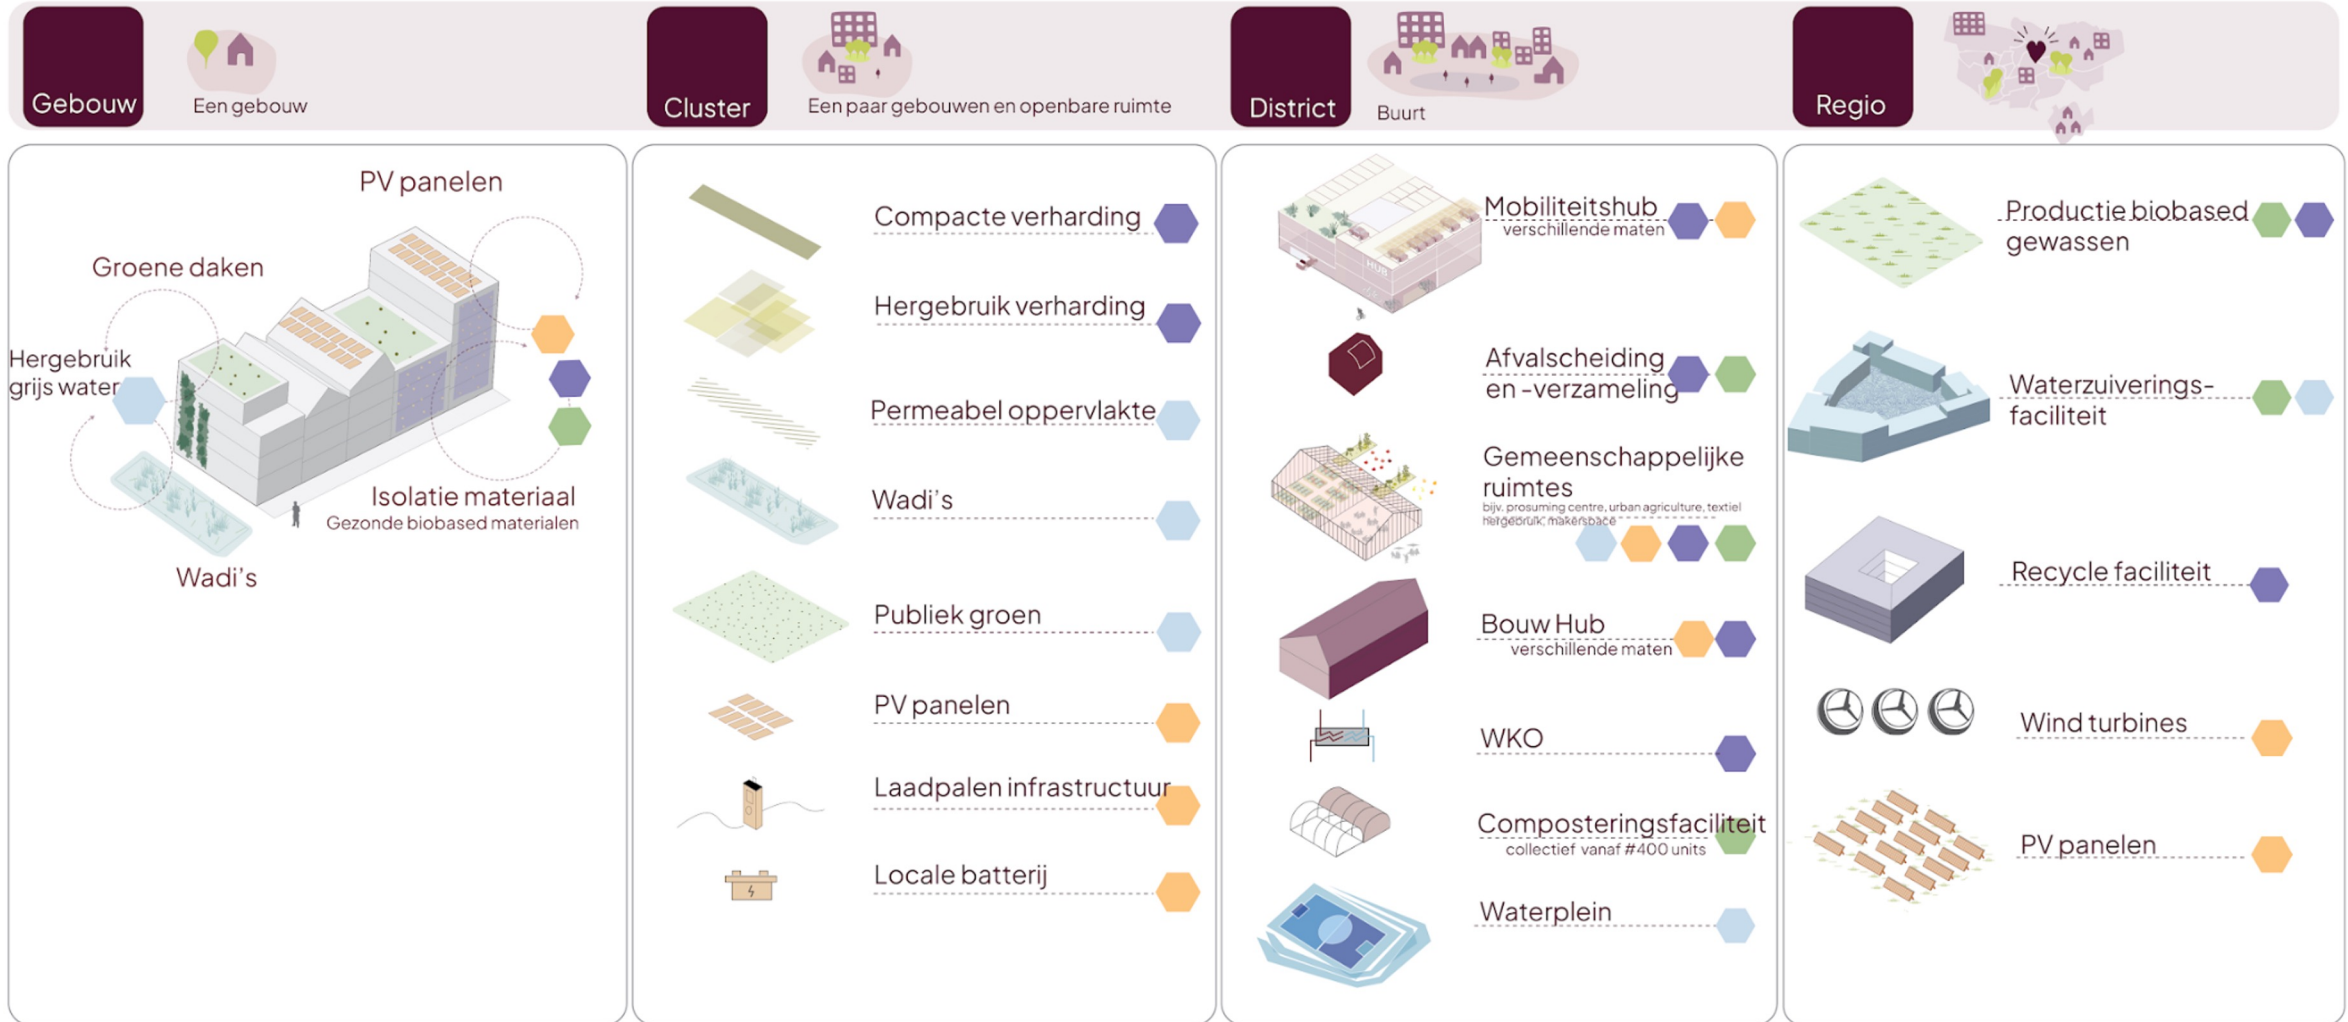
Gebouw
Een gebouw

Cluster
Een paar gebouwen en openbare ruimte

District
Buurt

Regio

PV panelen
Groene daken
Hergebruik grijs water
Isolatie materiaal
Gezonde biobased materialen
Wadi's

Compacte verharding
Hergebruik verharding
Permeabel oppervlakte
Wadi's
Publiek groen
PV panelen
Laadpalen infrastructuur
Locale batterij

Mobiliteitshub
verschillende maten
Afvalscheiding en -verzameling
Gemeenschappelijke ruimtes
bijv. prosuming centre, urban agriculture, textiel hergebruik, makerspace
Bouw Hub
verschillende maten
WKO
Composteringsfaciliteit
collectief vanaf #400 units
Waterplein

Productie biobased gewassen
Waterzuiverings-faciliteit
Recycle faciliteit
Wind turbines
PV panelen